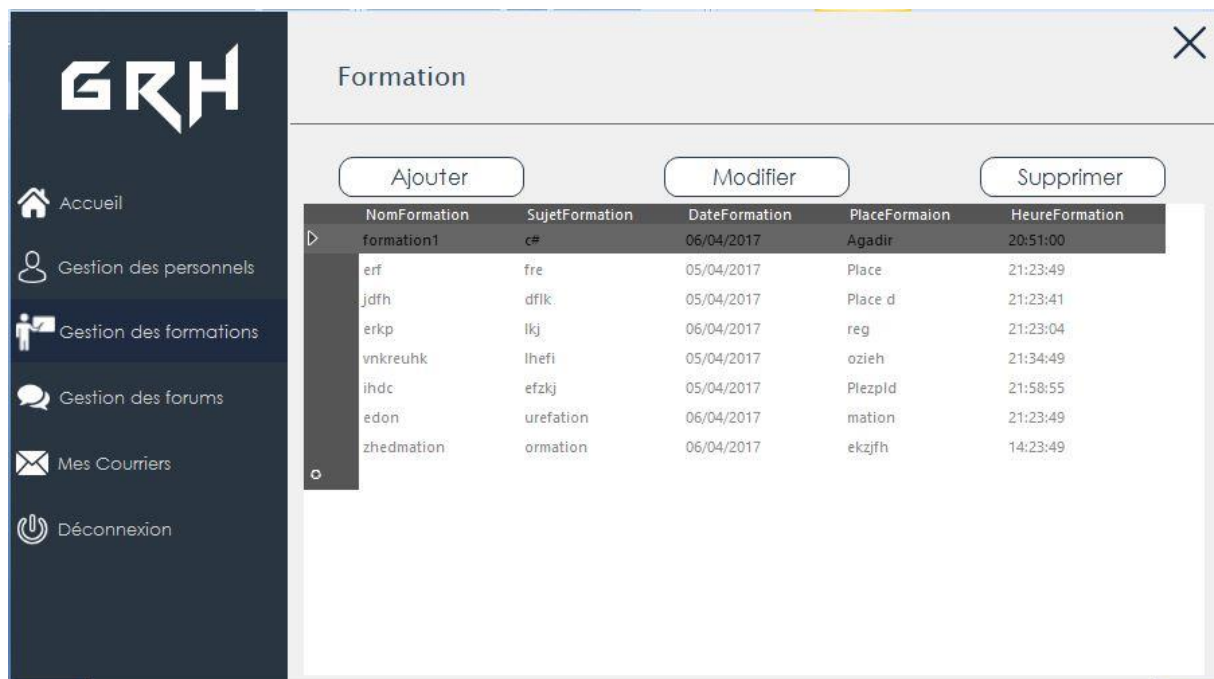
GRH

Accueil

Gestion des personnels

Gestion des formations

Gestion des forums

Mes Courriers

Déconnexion

Formation

×

Ajouter

Modifier

Supprimer

| NomFormation | SujetFormation | DateFormation | PlaceFormaion | HeureFormation |
|---|---|---|---|---|
| formation1 | c# | 06/04/2017 | Agadir | 20:51:00 |
| erf | fre | 05/04/2017 | Place | 21:23:49 |
| jdfh | dflk | 05/04/2017 | Place d | 21:23:41 |
| erkp | lkj | 06/04/2017 | reg | 21:23:04 |
| vnkreuhk | lhefi | 05/04/2017 | ozieh | 21:34:49 |
| ihdc | efzkj | 05/04/2017 | Plezpld | 21:58:55 |
| edon | urefation | 06/04/2017 | mation | 21:23:49 |
| zhedmation | ormation | 06/04/2017 | ekzjfh | 14:23:49 |